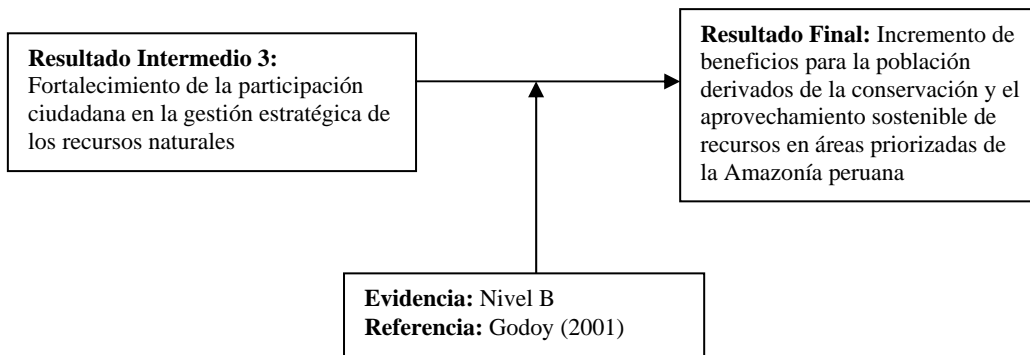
**Resultado Intermedio 3:** Fortalecimiento de la participación ciudadana en la gestión estratégica de los recursos naturales

**Resultado Final:** Incremento de beneficios para la población derivados de la conservación y el aprovechamiento sostenible de recursos en áreas priorizadas de la Amazonía peruana

**Evidencia:** Nivel B
**Referencia:** Godoy (2001)